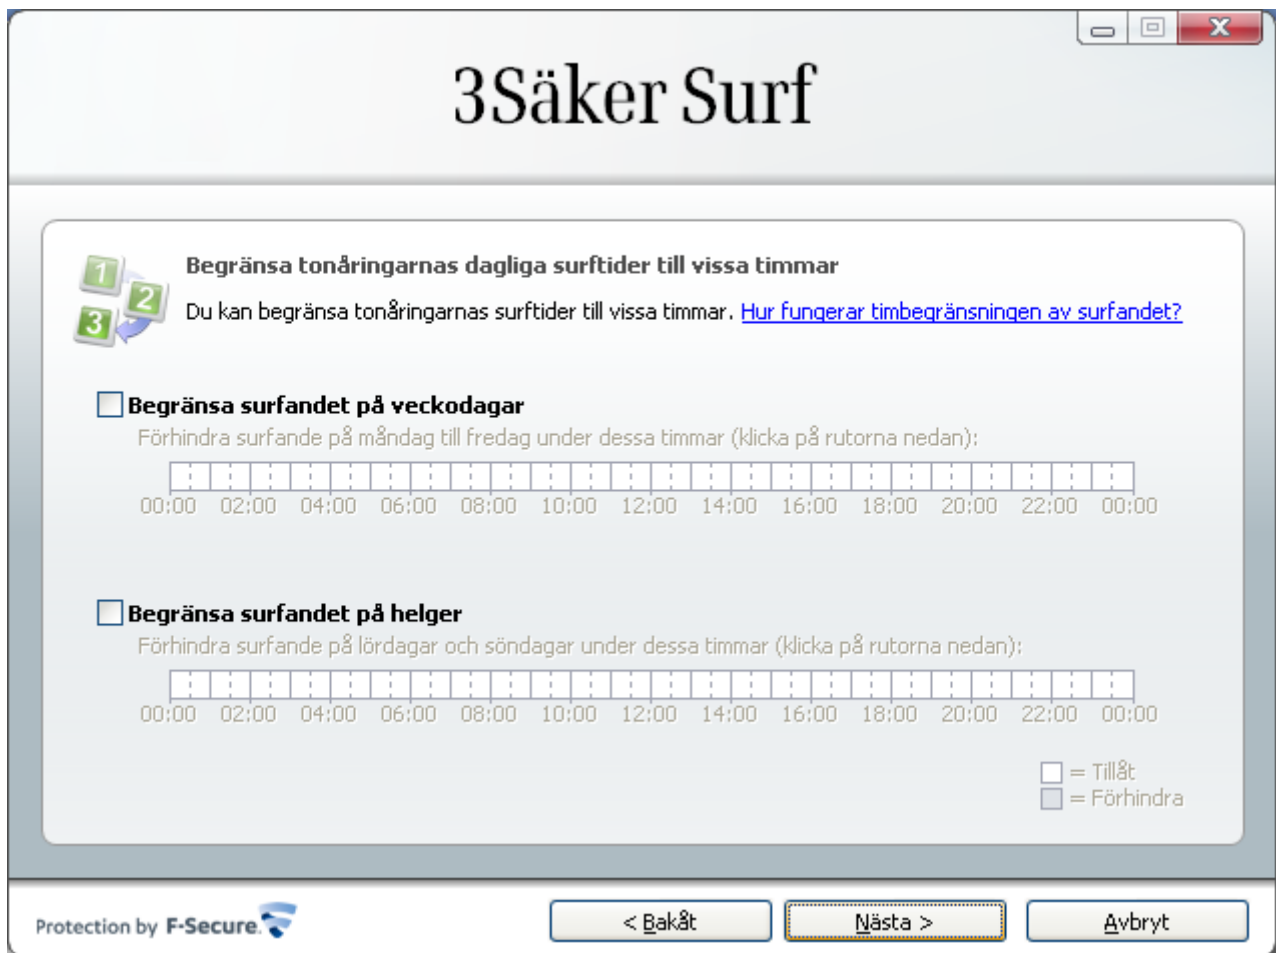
3Säker Surf

Begränsa tonåringarnas dagliga surftider till vissa timmar

Du kan begränsa tonåringarnas surftider till vissa timmar. Hur fungerar timbegränsningen av surfandet?

Begränsa surfandet på veckodagar

Förhindra surfande på måndag till fredag under dessa timmar (klicka på rutorna nedan):

00:00 02:00 04:00 06:00 08:00 10:00 12:00 14:00 16:00 18:00 20:00 22:00 00:00

Begränsa surfandet på helger

Förhindra surfande på lördagar och söndagar under dessa timmar (klicka på rutorna nedan):

00:00 02:00 04:00 06:00 08:00 10:00 12:00 14:00 16:00 18:00 20:00 22:00 00:00

= Tillåt
= Förhindra

Protection by F-Secure

< Bakåt Nästa > Avbryt